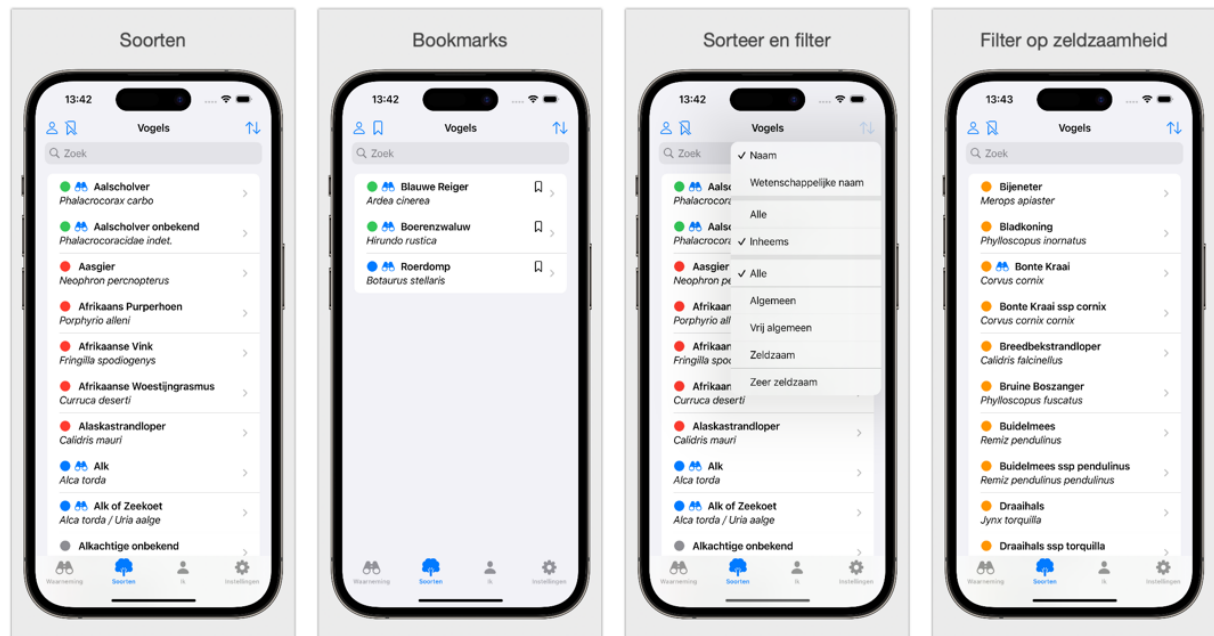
Soorten

13:42

Vogels

Zoek

Aalscholver
Phalacrocorax carbo

Aalscholver onbekend
Phalacrocoracidae indet.

Aasgier
Neophron percnopterus

Afrikaans Purperhoen
Porphyrio alleni

Afrikaanse Vink
Fringilla spodiogenys

Afrikaanse Woestijngrasmus
Curruca deserti

Alaskastrandloper
Calidris mauri

Alk
Alca torda

Alk of Zeekoet
Alca torda / Uria aalge

Alkachtige onbekend

Waarneming Soorten Ik Instellingen

Bookmarks

13:42

Vogels

Zoek

Blauwe Reiger
Ardea cinerea

Boerenzwaluw
Hirundo rustica

Roerdomp
Botaurus stellaris

Waarneming Soorten Ik Instellingen

Sorteer en filter

13:42

Vogels

Zoek

✓ Naam
Wetenschappelijke naam

Alle
✓ Inheems

✓ Alle
Algemeen
Vrij algemeen
Zeldzaam
Zeer zeldzaam

Aals
Phalacroc
Aals
Phalacroc
Aasgier
Neophron
Afrikaan
Porphyrio all
Afrikaan
Fringilla spod
Afrikaan
Curruca deserti

Alaskastrandloper
Calidris mauri

Alk
Alca torda

Alk of Zeekoet
Alca torda / Uria aalge

Alkachtige onbekend

Waarneming Soorten Ik Instellingen

Filter op zeldzaamheid

13:43

Vogels

Zoek

Bijeneter
Merops apiaster

Bladkoning
Phylloscopus inornatus

Bonte Kraai
Corvus cornix

Bonte Kraai ssp cornix
Corvus cornix cornix

Breedbekstrandloper
Calidris falcinellus

Bruine Boszanger
Phylloscopus fuscatus

Buidelmees
Remiz pendulinus

Buidelmees ssp pendulinus
Remiz pendulinus pendulinus

Draaihals
Jynx torquilla

Draaihals ssp torquilla

Waarneming Soorten Ik Instellingen